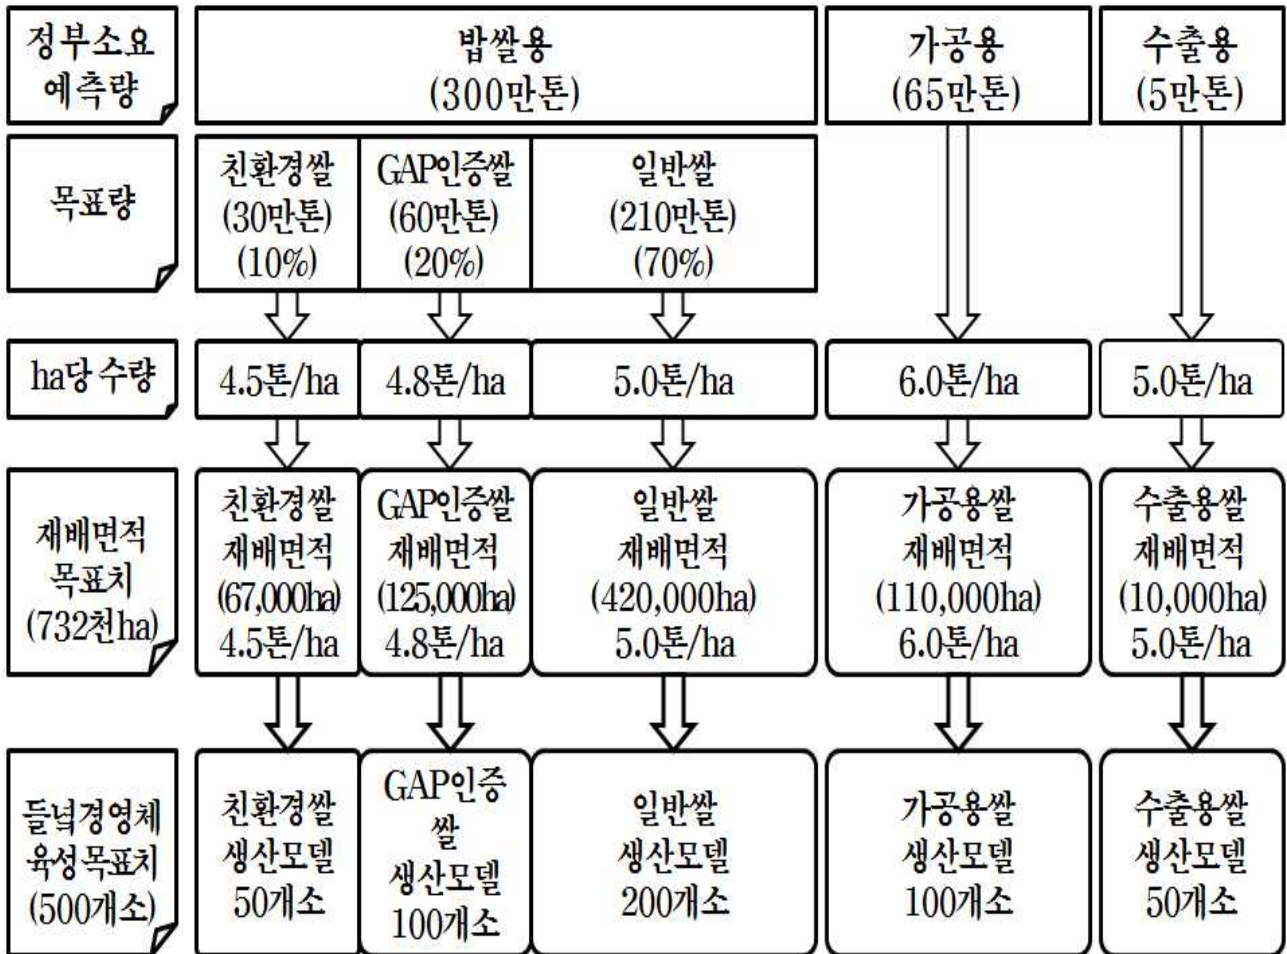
| 정부소요 예측량 | 밥쌀용 (300만톤) | | | 가공용 (65만톤) | 수출용 (5만톤) |
|---|---|---|---|---|---|
| 목표량 | 친환경쌀 (30만톤) (10%) | GAP인증쌀 (60만톤) (20%) | 일반쌀 (210만톤) (70%) | | |
| ha당 수량 | 4.5톤/ha | 4.8톤/ha | 5.0톤/ha | 6.0톤/ha | 5.0톤/ha |
| 재배면적 목표치 (732천ha) | 친환경쌀 재배면적 (67,000ha) 4.5톤/ha | GAP인증쌀 재배면적 (125,000ha) 4.8톤/ha | 일반쌀 재배면적 (420,000ha) 5.0톤/ha | 가공용쌀 재배면적 (110,000ha) 6.0톤/ha | 수출용쌀 재배면적 (10,000ha) 5.0톤/ha |
| 들녘경영체 육성목표치 (500개소) | 친환경쌀 생산모델 50개소 | GAP인증쌀 생산모델 100개소 | 일반쌀 생산모델 200개소 | 가공용쌀 생산모델 100개소 | 수출용쌀 생산모델 50개소 |